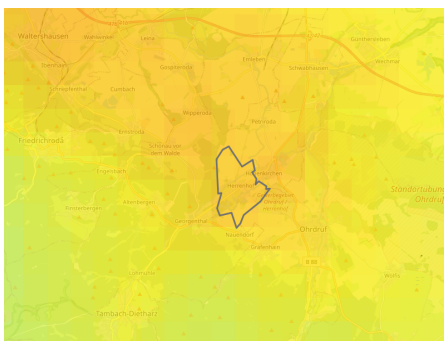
Waltershausen
Leina
Emleben
Gunthersleben
Cumbach
Georgenthal
Schwabhausen
Friedrichroda
Schwarzhausen
Petriroda
Herrenhof
Hohenkirchen
Nauendorf
Schönau vor dem Walde
Engelsbach
Finsterbergen
Catterfeld
Altenbergen
Gräfenhain
Ohrdruf
Standortübungsplatz Ohrdruf
Tambach-Dietharz
Wölfis
B 88
Emleben
Ohrdruf